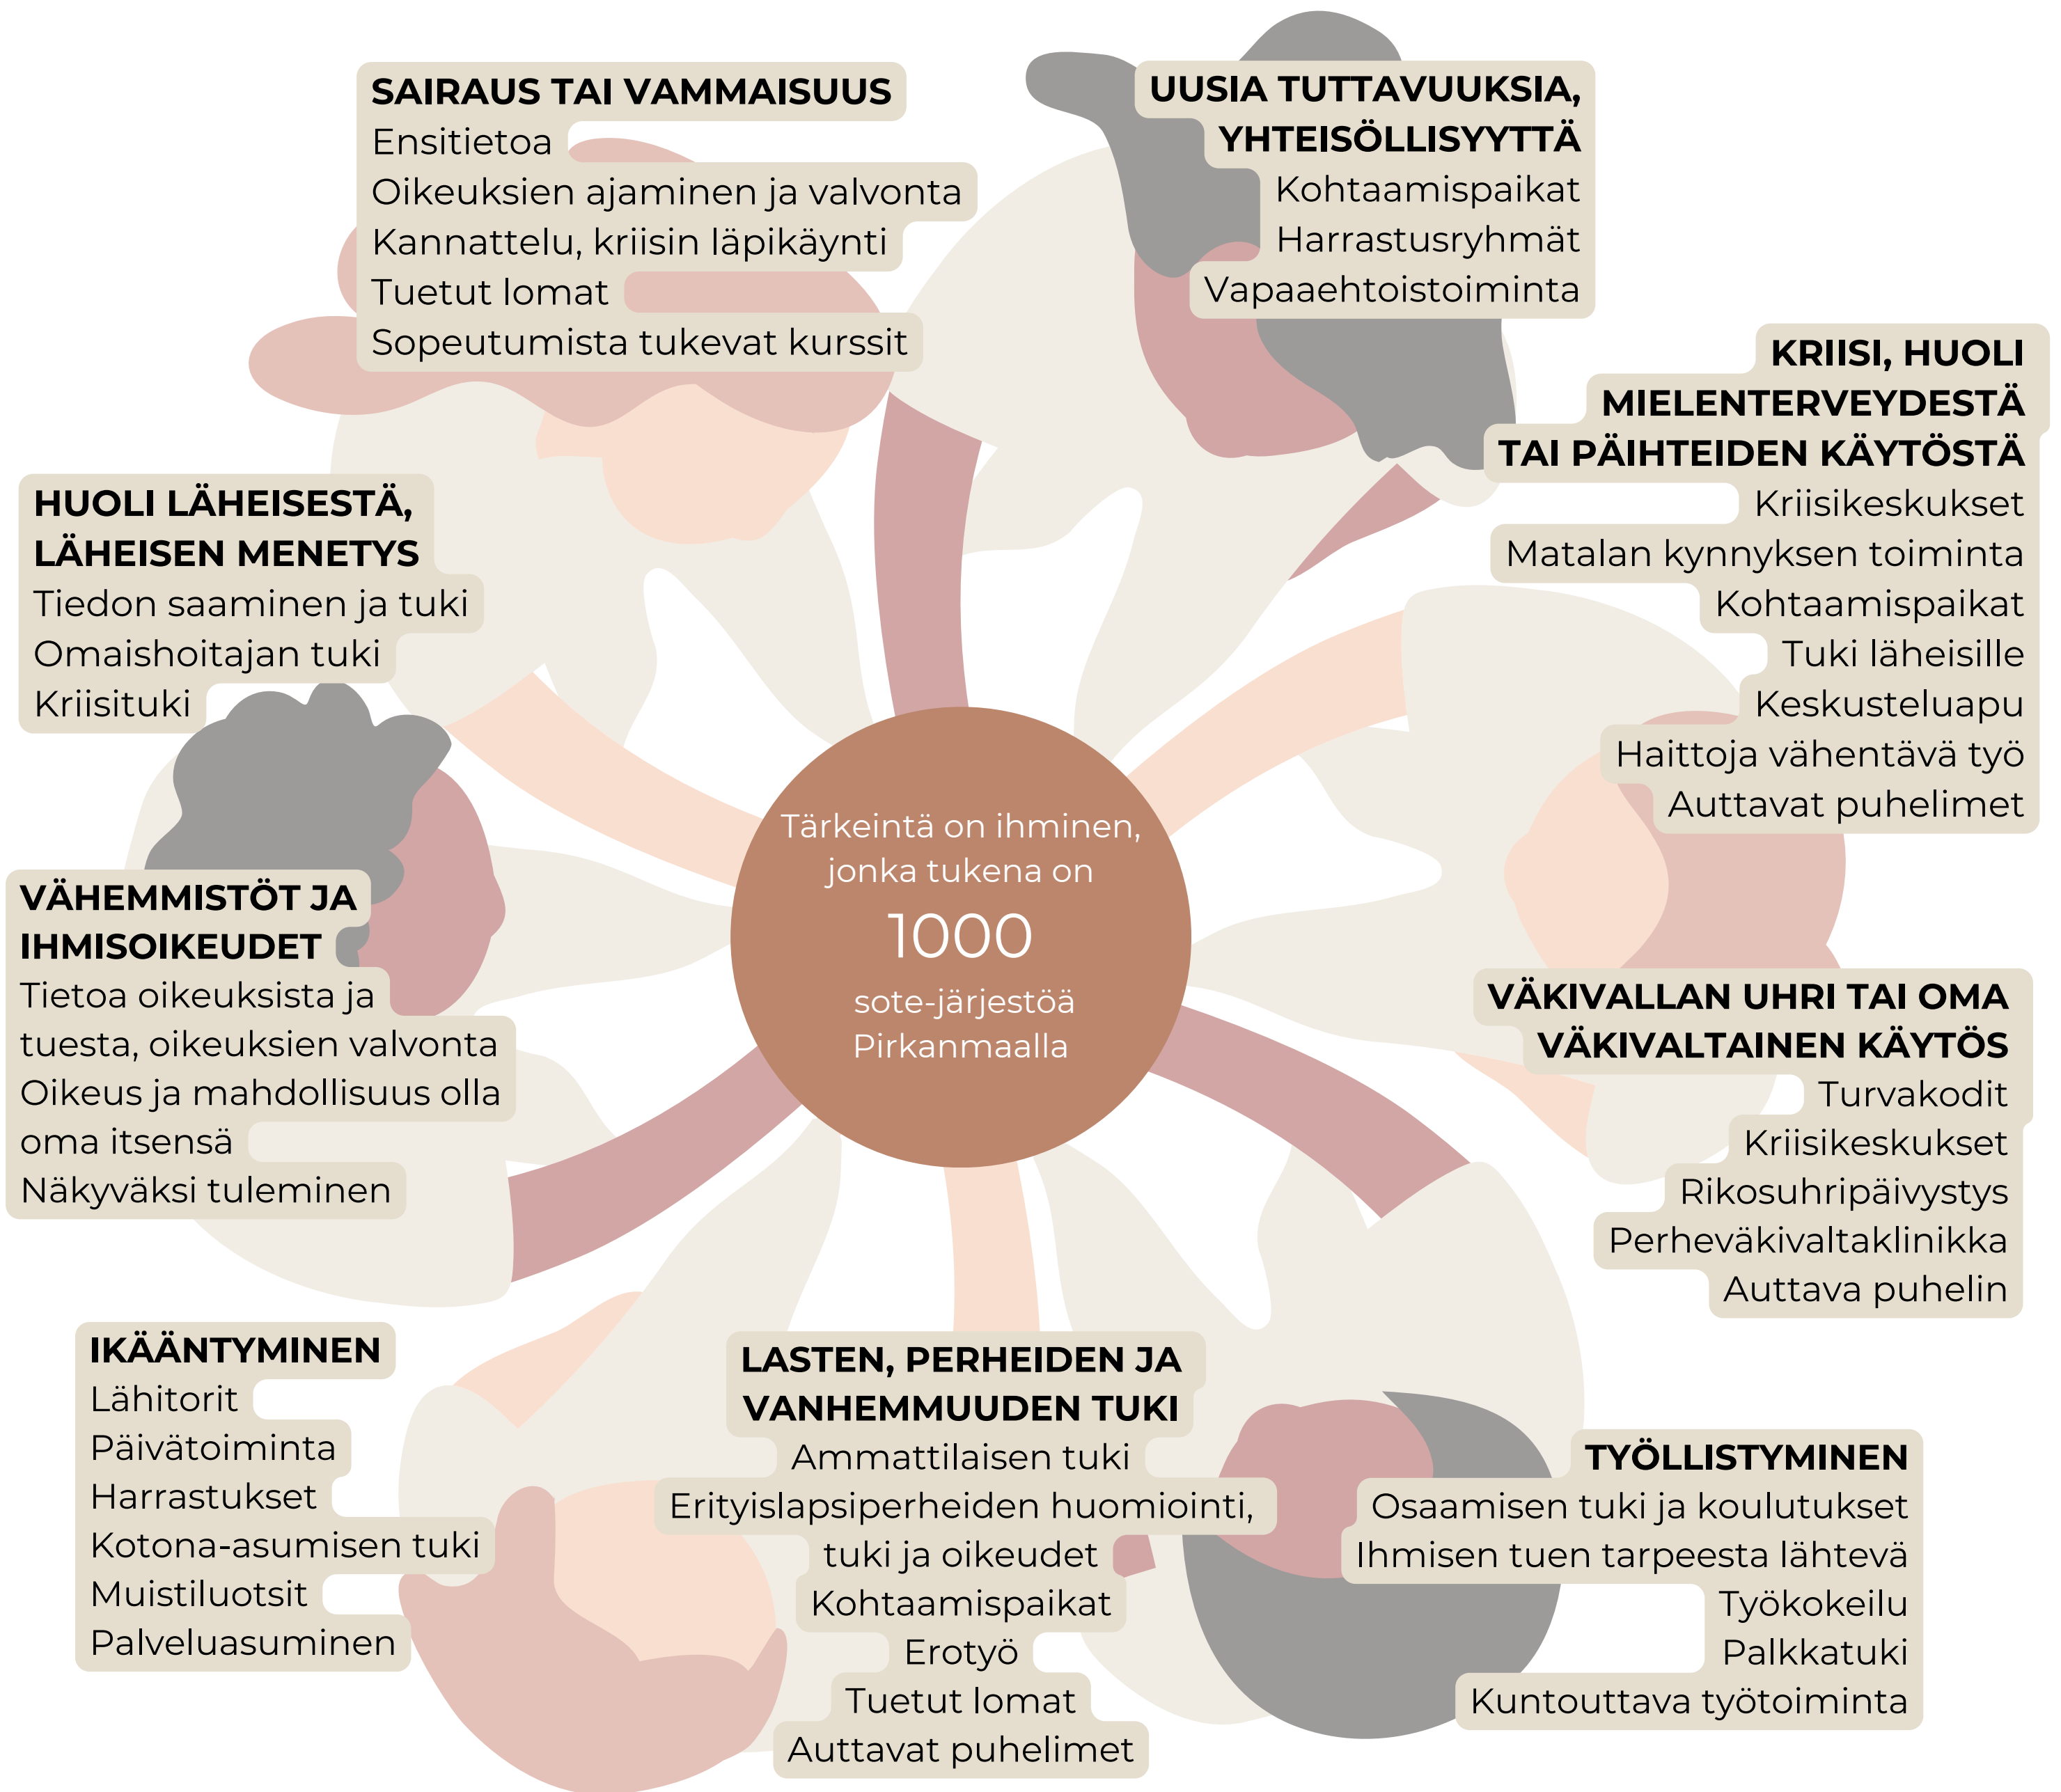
SAIRAUS TAI VAMMAISUUS
Ensitietoa
Oikeuksien ajaminen ja valvonta
Kannattelu, kriisin läpikäynti
Tuetut lomat
Sopeutumista tukevat kurssit

UUSIA TUTTAVUUKSIA, YHTEISÖLLISYYTTÄ
Kohtaamispaikat
Harrastusryhmät
Vapaaehtoistoiminta

KRIISI, HUOLI MIELENTERVEYDESTÄ TAI PÄIHTEIDEN KÄYTÖSTÄ
Kriisikeskukset
Matalan kynnyksen toiminta
Kohtaamispaikat
Tuki läheisille
Keskusteluapu
Haittoja vähentävä työ
Auttavat puhelimet

HUOLI LÄHEISESTÄ, LÄHEISEN MENETYS
Tiedon saaminen ja tuki
Omaishoitajan tuki
Kriisituki

Tärkeintä on ihminen, jonka tukena on
1000
sote-järjestöä Pirkanmaalla

VÄHEMMISTÖT JA IHMISOIKEUDET
Tietoa oikeuksista ja tuesta, oikeuksien valvonta
Oikeus ja mahdollisuus olla oma itsensä
Näkyväksi tuleminen

VÄKIVALLAN UHRI TAI OMA VÄKIVALTAINEN KÄYTÖS
Turvakodit
Kriisikeskukset
Rikosuhripäivystys
Perheväkivaltaklinikka
Auttava puhelin

IKÄÄNTYMINEN
Lähitorit
Päivätoiminta
Harrastukset
Kotona-asumisen tuki
Muistiluotsit
Palveluasuminen

LASTEN, PERHEIDEN JA VANHEMMUUDEN TUKI
Ammattilaisen tuki
Erityislapsiperheiden huomiointi, tuki ja oikeudet
Kohtaamispaikat
Erotyö
Tuetut lomat
Auttavat puhelimet

TYÖLLISTYMINEN
Osaamisen tuki ja koulutukset
Ihmisen tuen tarpeesta lähtevä
Työkokeilu
Palkkatuki
Kuntouttava työtoiminta